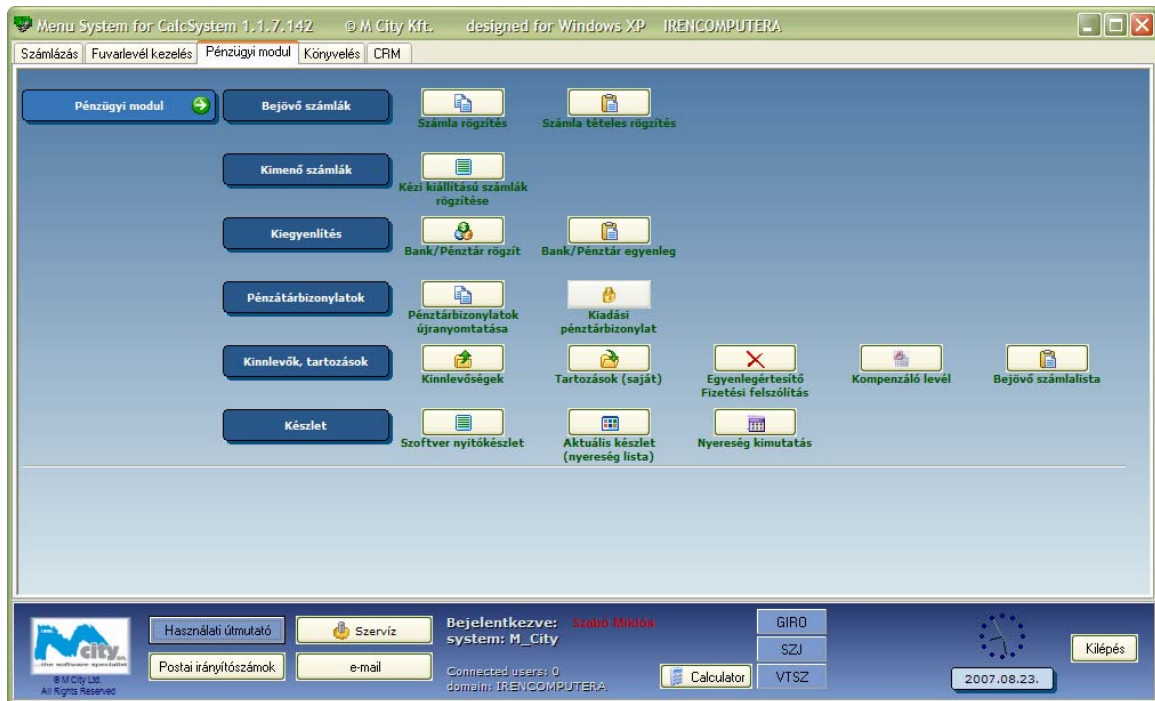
Menu System for CalcSystem 1.1.7.142 © M City Kft. designed for Windows XP IRENCOMPUTERA

Számlázás | Fuvarlevél kezelés | Pénzügyi modul | Könyvelés | CRM

Pénzügyi modul

Bejövő számlák

Számla rögzítés

Számla tételes rögzítés

Kimenő számlák

Kézi kiállítású számlák rögzítése

Kiegyenlítés

Bank/Pénztár rögzít

Bank/Pénztár egyenleg

Pénzátárbizonylatok

Pénztárbizonylatok újranyomtatása

Kiadási pénztárbizonylat

Kinnlevők, tartozások

Kinnlevőségek

Tartozások (saját)

Egyenlegértesítő Fizetési felszólítás

Kompenzáló levél

Bejövő számlalista

Készlet

Szoftver nyitókészlet

Aktuális készlet (nyereség lista)

Nyereség kimutatás

City
...the software specialist
© M City Ltd.
All Rights Reserved

Használati útmutató

Szervíz

Postai irányítószámok

e-mail

Bejelentkezve: Szabó Miklós
system: M_City

Connected users: 0
domain: IRENCOMPUTERA

Calculator

GIRO

SZJ

VTSZ

2007.08.23.

Kilépés